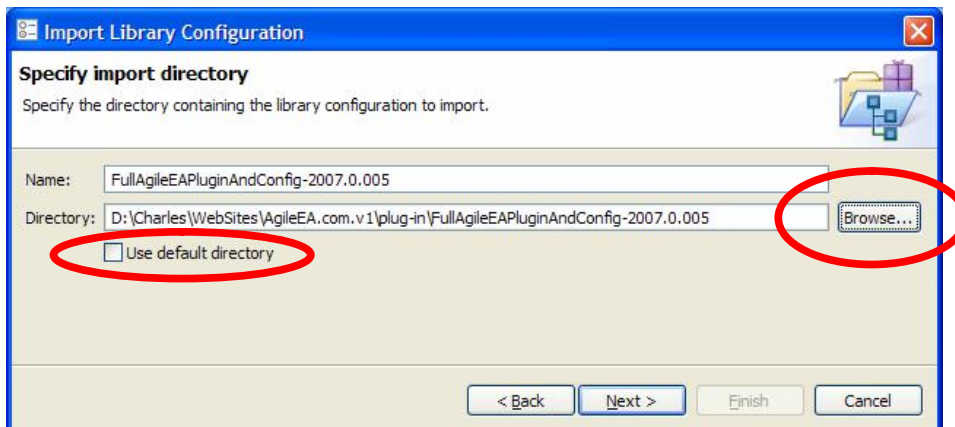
Import Library Configuration

Specify import directory

Specify the directory containing the library configuration to import.

Name: FullAgileEAPluginAndConfig-2007.0.005

Directory: D:\Charles\WebSites\AgileEA.com.v1\plug-in\FullAgileEAPluginAndConfig-2007.0.005

Browse...

Use default directory

< Back

Next >

Finish

Cancel